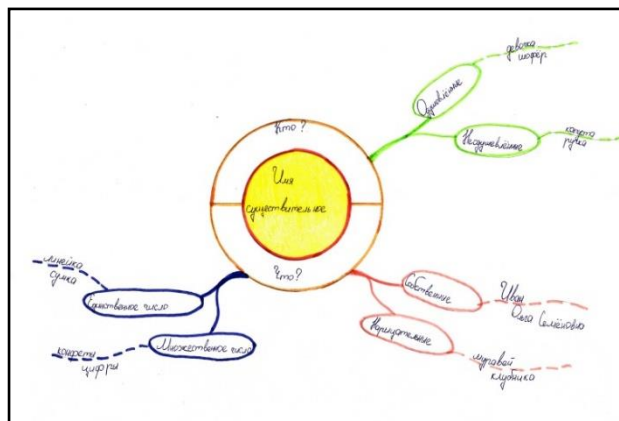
Кто?

Имя существительное

Что?

Одушевлённые

девочка
шофёр

Неодушевлённые

конфета
ручка

Собственные

Иван
Ольга Селёзнева

Нарицательные

муравей
клубника

Единственное число

линейка
сумка

Множественное число

конфеты
цифры